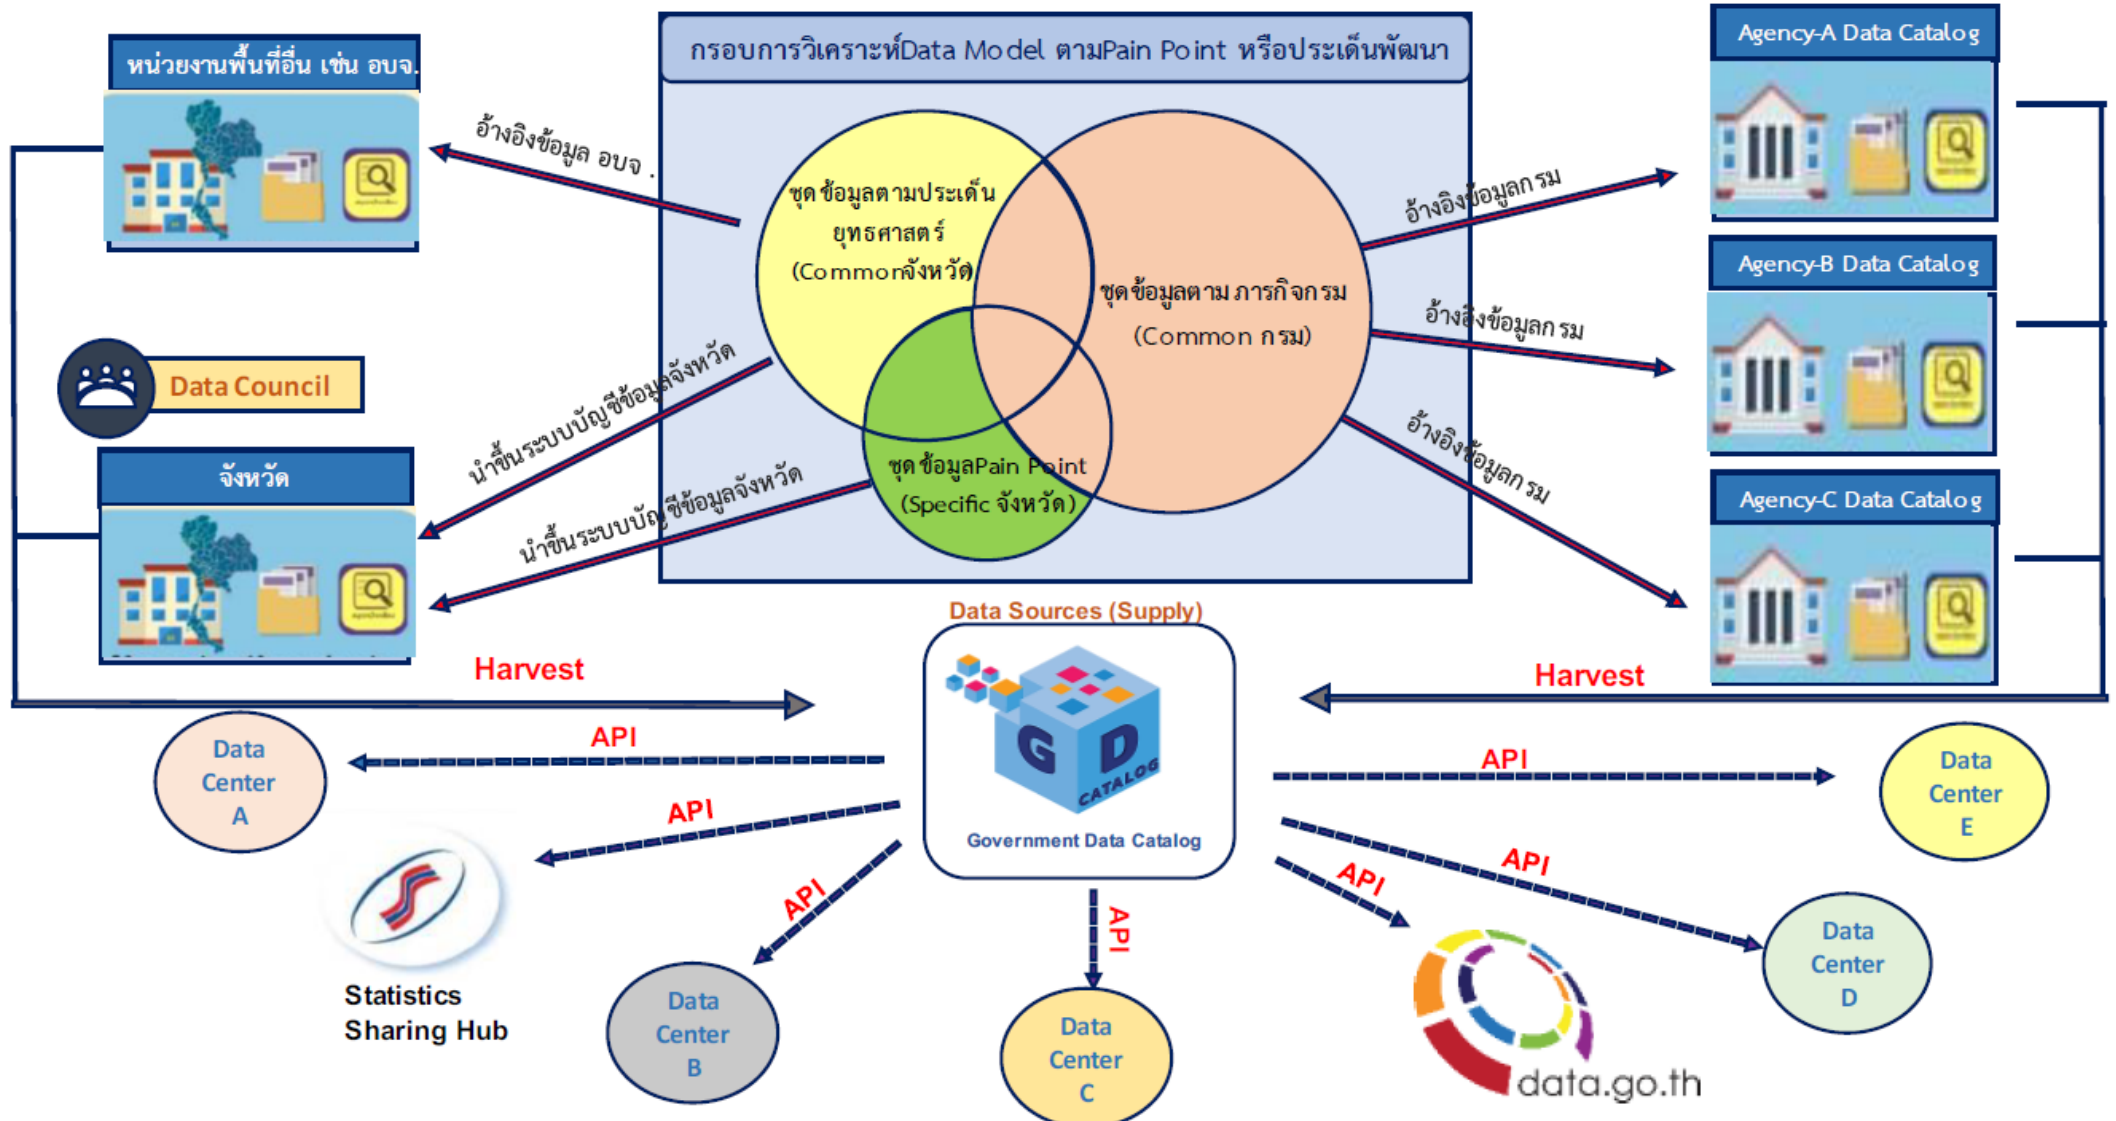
หน่วยงานพื้นที่อื่น เช่น อบจ.

กรอบการวิเคราะห์Data Model ตามPain Point หรือประเด็นพัฒนา

Agency-A Data Catalog

อ้างอิงข้อมูล อบจ .

ชุดข้อมูลตามประเด็นยุทธศาสตร์ (Commonจังหวัด)

ชุดข้อมูลตามภารกิจกรม (Common กรม)

อ้างอิงข้อมูลกรม

Agency-B Data Catalog

Data Council

อ้างอิงข้อมูลกรม

นำขึ้นระบบบัญชีข้อมูลจังหวัด

ชุดข้อมูลPain Point (Specific จังหวัด)

อ้างอิงข้อมูลกรม

จังหวัด

นำขึ้นระบบบัญชีข้อมูลจังหวัด

Agency-C Data Catalog

Data Sources (Supply)

Harvest

Harvest

G D CATALOG

Government Data Catalog

API

Data Center A

API

API

Data Center E

API

API

API

API

Statistics Sharing Hub

Data Center B

Data Center C

data.go.th

Data Center D